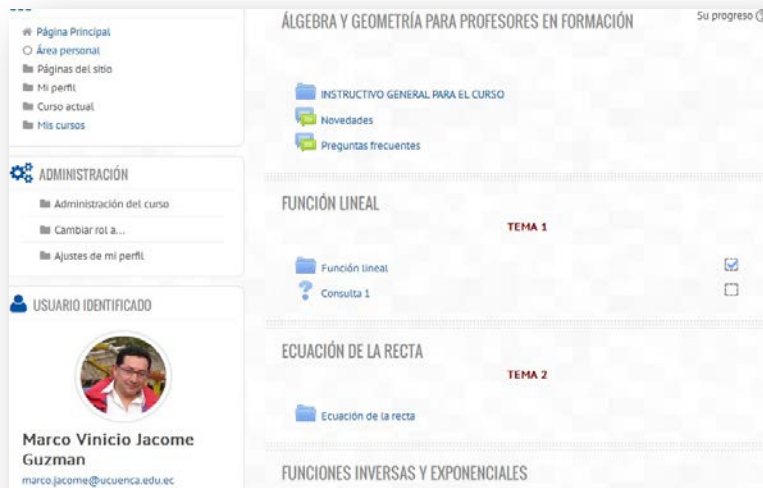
Página Principal
Área personal
Páginas del sitio
Mi perfil
Curso actual
Mis cursos

ADMINISTRACIÓN
Administración del curso
Cambiar rol a...
Ajustes de mi perfil

USUARIO IDENTIFICADO
Marco Vinicio Jacome Guzman
marco.jacome@ucuenca.edu.ec

ÁLGEBRA Y GEOMETRÍA PARA PROFESORES EN FORMACIÓN
Su progreso

INSTRUCTIVO GENERAL PARA EL CURSO
Novedades
Preguntas frecuentes

FUNCIÓN LINEAL
TEMA 1
Función lineal
Consulta 1

ECUACIÓN DE LA RECTA
TEMA 2
Ecuación de la recta

FUNCIONES INVERSAS Y EXPONENCIALES